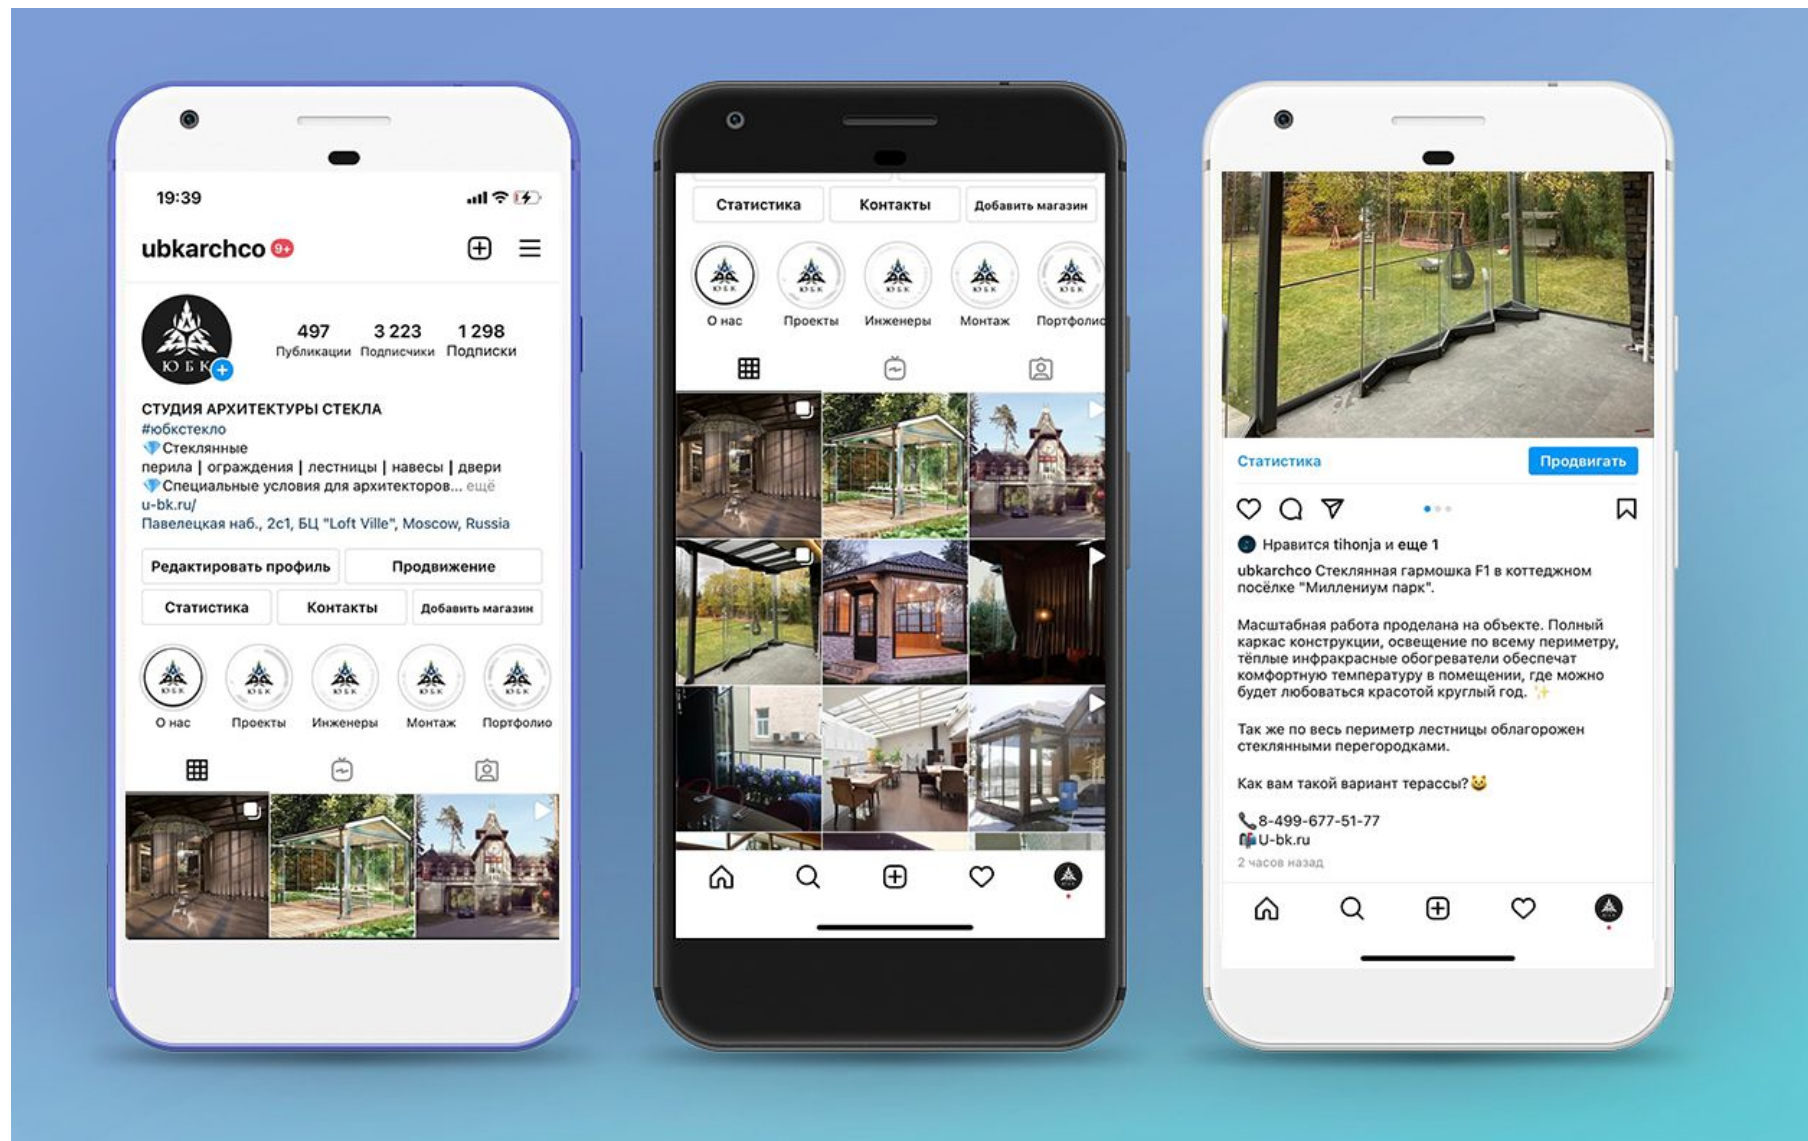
19:39

ubkarchco 9+

ЮБК

497 Публикации
3 223 Подписчики
1 298 Подписки

СТУДИЯ АРХИТЕКТУРЫ СТЕКЛА
#юбкстекло
💎Стеклянные перила | ограждения | лестницы | навесы | двери
💎Специальные условия для архитекторов... ещё
u-bk.ru/
Павелецкая наб., 2с1, БЦ "Loft Ville", Moscow, Russia

Редактировать профиль
Продвижение
Статистика
Контакты
Добавить магазин

О нас
Проекты
Инженеры
Монтаж
Портфолио

Статистика
Контакты
Добавить магазин

О нас
Проекты
Инженеры
Монтаж
Портфолио

Статистика
Продвигать

Нравится tihonja и еще 1
ubkarchco Стеклянная гармошка F1 в коттеджном посёлке "Миллениум парк".

Масштабная работа проделана на объекте. Полный каркас конструкции, освещение по всему периметру, тёплые инфракрасные обогреватели обеспечат комфортную температуру в помещении, где можно будет любоваться красотой круглый год. ✨

Так же по весь периметр лестницы облагорожен стеклянными перегородками.

Как вам такой вариант терассы?😺

📞8-499-677-51-77
📫U-bk.ru
2 часов назад